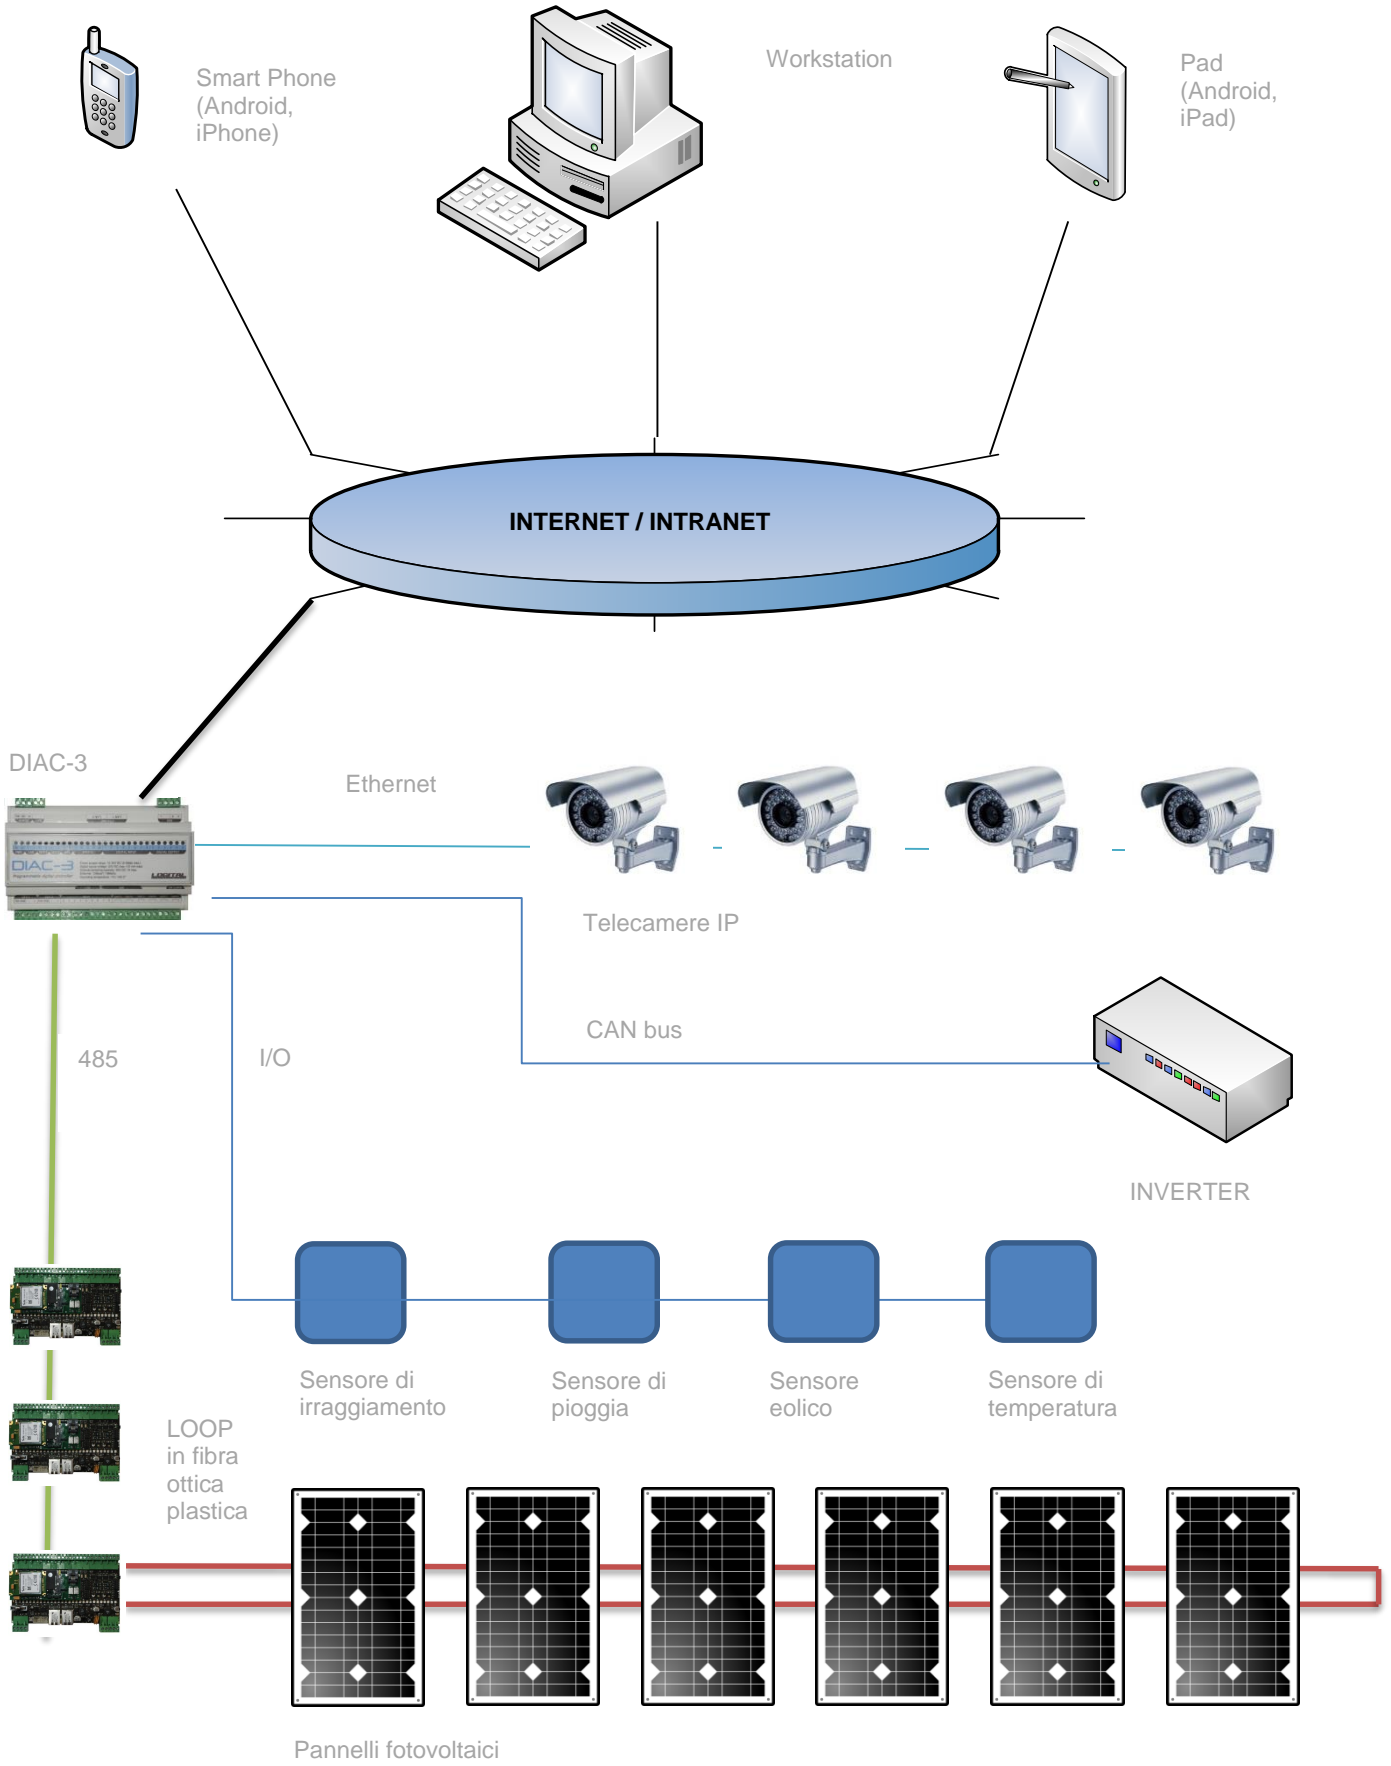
Smart Phone (Android, iPhone)

Workstation

Pad (Android, iPad)

INTERNET / INTRANET

DIAC-3

Ethernet

DIAC-3

LOGITAL

Telecamere IP

CAN bus

485

I/O

INVERTER

Sensore di irraggiamento

Sensore di pioggia

Sensore eolico

Sensore di temperatura

LOOP in fibra ottica plastica

Pannelli fotovoltaici